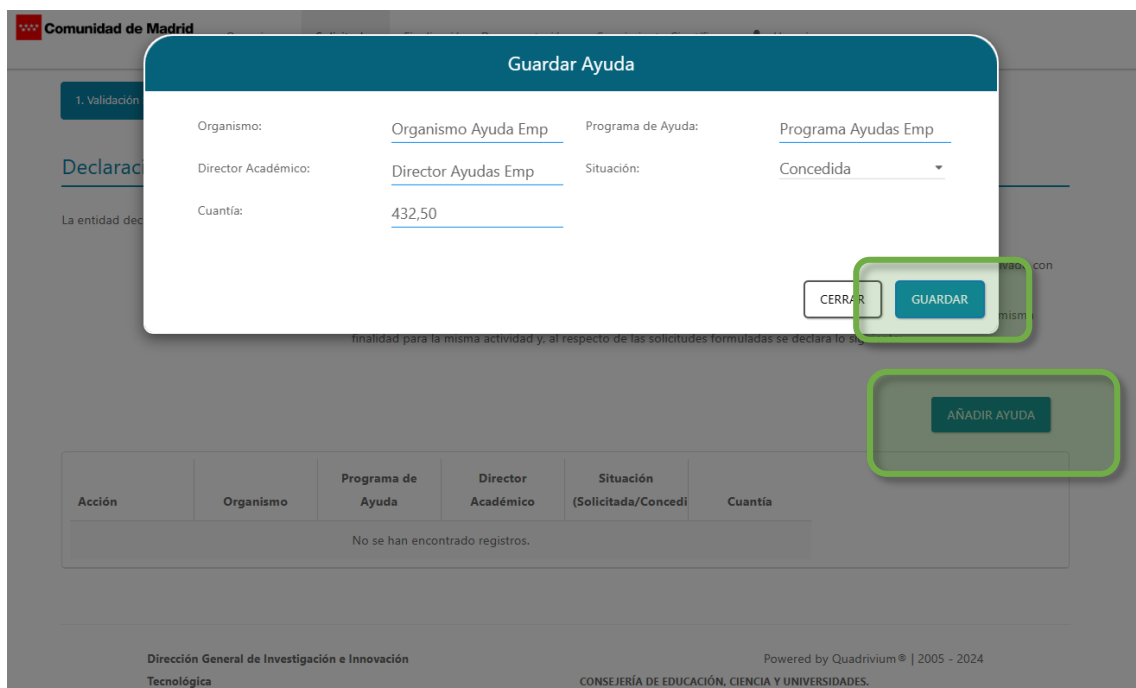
Comunidad de Madrid

1. Validación

Declaraci

La entidad dec

Guardar Ayuda

Organismo: Organismo Ayuda Emp
Programa de Ayuda: Programa Ayudas Emp
Director Académico: Director Ayudas Emp
Situación: Concedida
Cuantía: 432,50

CERRAR
GUARDAR

vado, con

mism

finalidad para la misma actividad y, al respecto de las solicitudes formuladas se declara lo sig

AÑADIR AYUDA

| Acción | Organismo | Programa de Ayuda | Director Académico | Situación (Solicitada/Concedi | Cuantía |
|---|---|---|---|---|---|
| No se han encontrado registros. | | | | | |

Dirección General de Investigación e Innovación Tecnológica

Powered by Quadrivium® | 2005 - 2024

CONSEJERÍA DE EDUCACIÓN, CIENCIA Y UNIVERSIDADES.